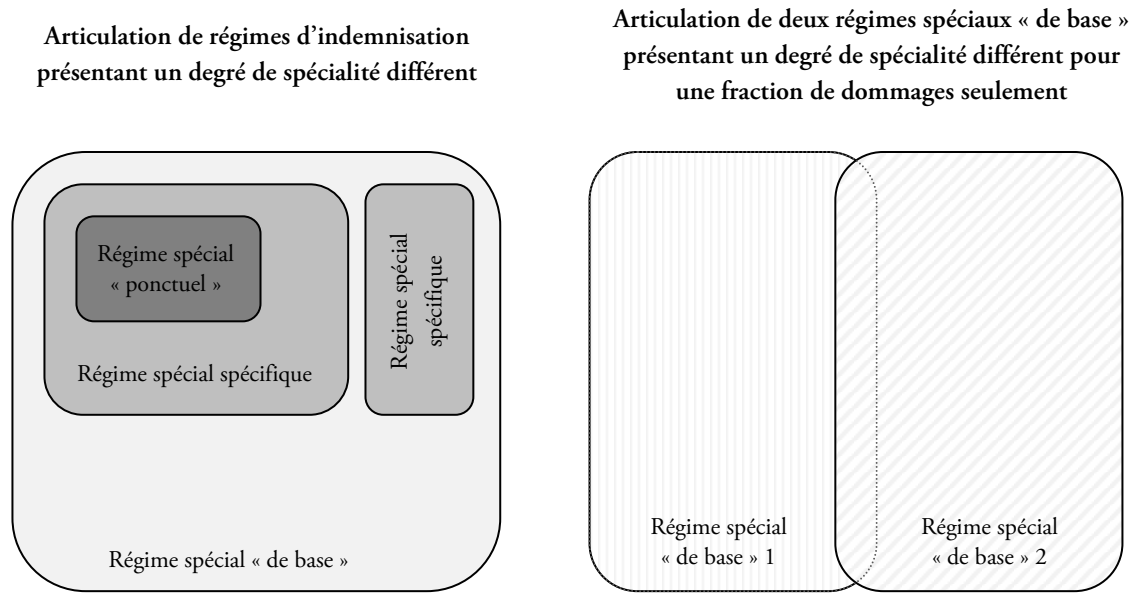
Articulation de régimes d'indemnisation présentant un degré de spécialité différent

Régime spécial « ponctuel »

Régime spécial spécifique

Régime spécial spécifique

Régime spécial « de base »

Articulation de deux régimes spéciaux « de base » présentant un degré de spécialité différent pour une fraction de dommages seulement

Régime spécial « de base » 1

Régime spécial « de base » 2